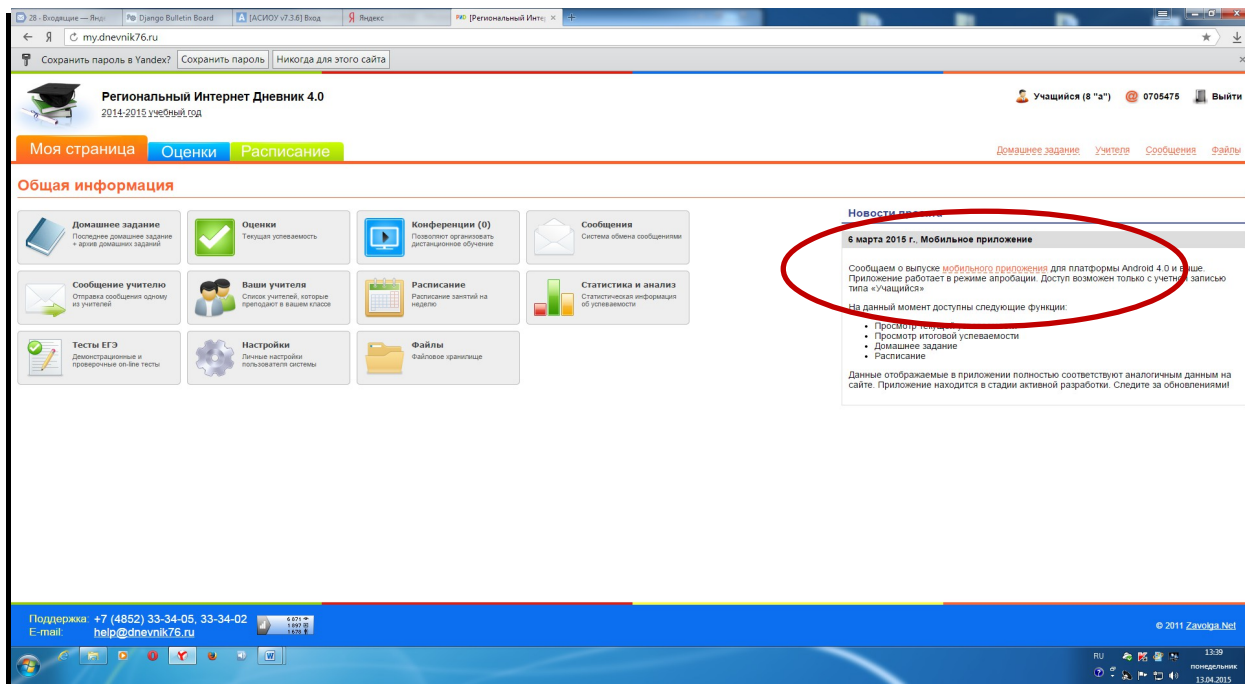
28 - Входящие — Янде | Django Bulletin Board | [АСИОУ v7.3.6] Вход | Яндекс | [Региональный Интер ×

my.dnevnik76.ru

Сохранить пароль в Yandex? Сохранить пароль Никогда для этого сайта

Региональный Интернет Дневник 4.0
2014-2015 учебный год

Учащийся (8 "а") 0705475 Выйти

Моя страница Оценки Расписание

Домашнее задание Учителя Сообщения Файлы

Общая информация

Домашнее задание
Последнее домашнее задание + архив домашних заданий

Оценки
Текущая успеваемость

Конференции (0)
Позволяют организовать дистанционное обучение

Сообщения
Система обмена сообщениями

Сообщение учителю
Отправка сообщения одному из учителей

Ваши учителя
Список учителей, которые преподают в вашем классе

Расписание
Расписание занятий на неделю

Статистика и анализ
Статистическая информация об успеваемости

Тесты ЕГЭ
Демонстрационные и проверочные on-line тесты

Настройки
Личные настройки пользователя системы

Файлы
Файловое хранилище

Новости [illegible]

6 марта 2015 г., Мобильное приложение

Сообщаем о выпуске мобильного приложения для платформы Android 4.0 и выше. Приложение работает в режиме апробации. Доступ возможен только с учетной записью типа «Учащийся»

На данный момент доступны следующие функции:
• Просмотр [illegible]
• Просмотр итоговой успеваемости
• Домашнее задание
• Расписание

Данные отображаемые в приложении полностью соответствуют аналогичным данным на сайте. Приложение находится в стадии активной разработки. Следите за обновлениями!

Поддержка: +7 (4852) 33-34-05, 33-34-02
E-mail: help@dnevnik76.ru

© 2011 Zavolga.Net

RU 13:39 понедельник 13.04.2015